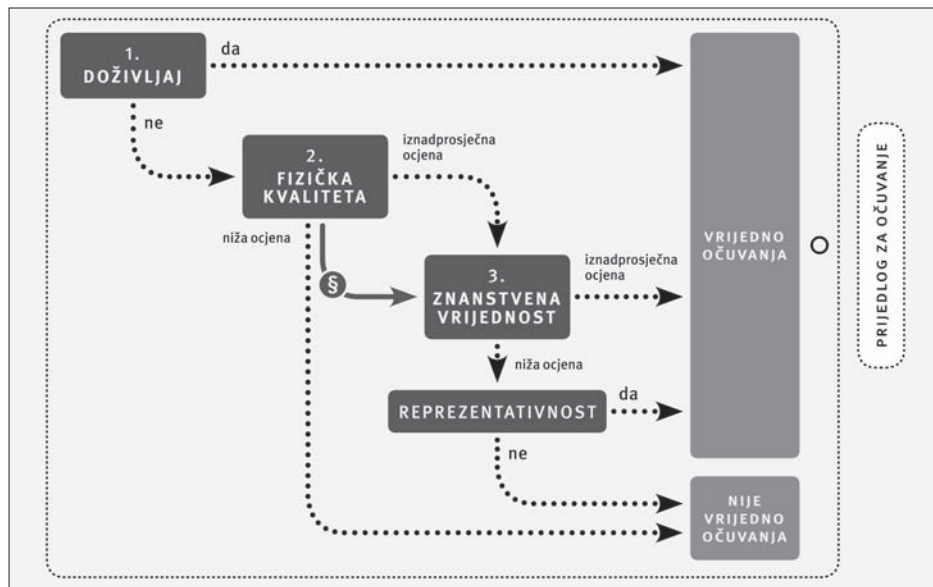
1. DOŽIVLJAJ

da

ne

2. FIZIČKA KVALITETA

iznadprosječna ocjena

niža ocjena

§

3. ZNANSTVENA VRIJEDNOST

iznadprosječna ocjena

niža ocjena

REPREZENTATIVNOST

da

ne

VRIJEDNO OČUVANJA

O

NIJE VRIJEDNO OČUVANJA

PRIJEDLOG ZA OČUVANJE